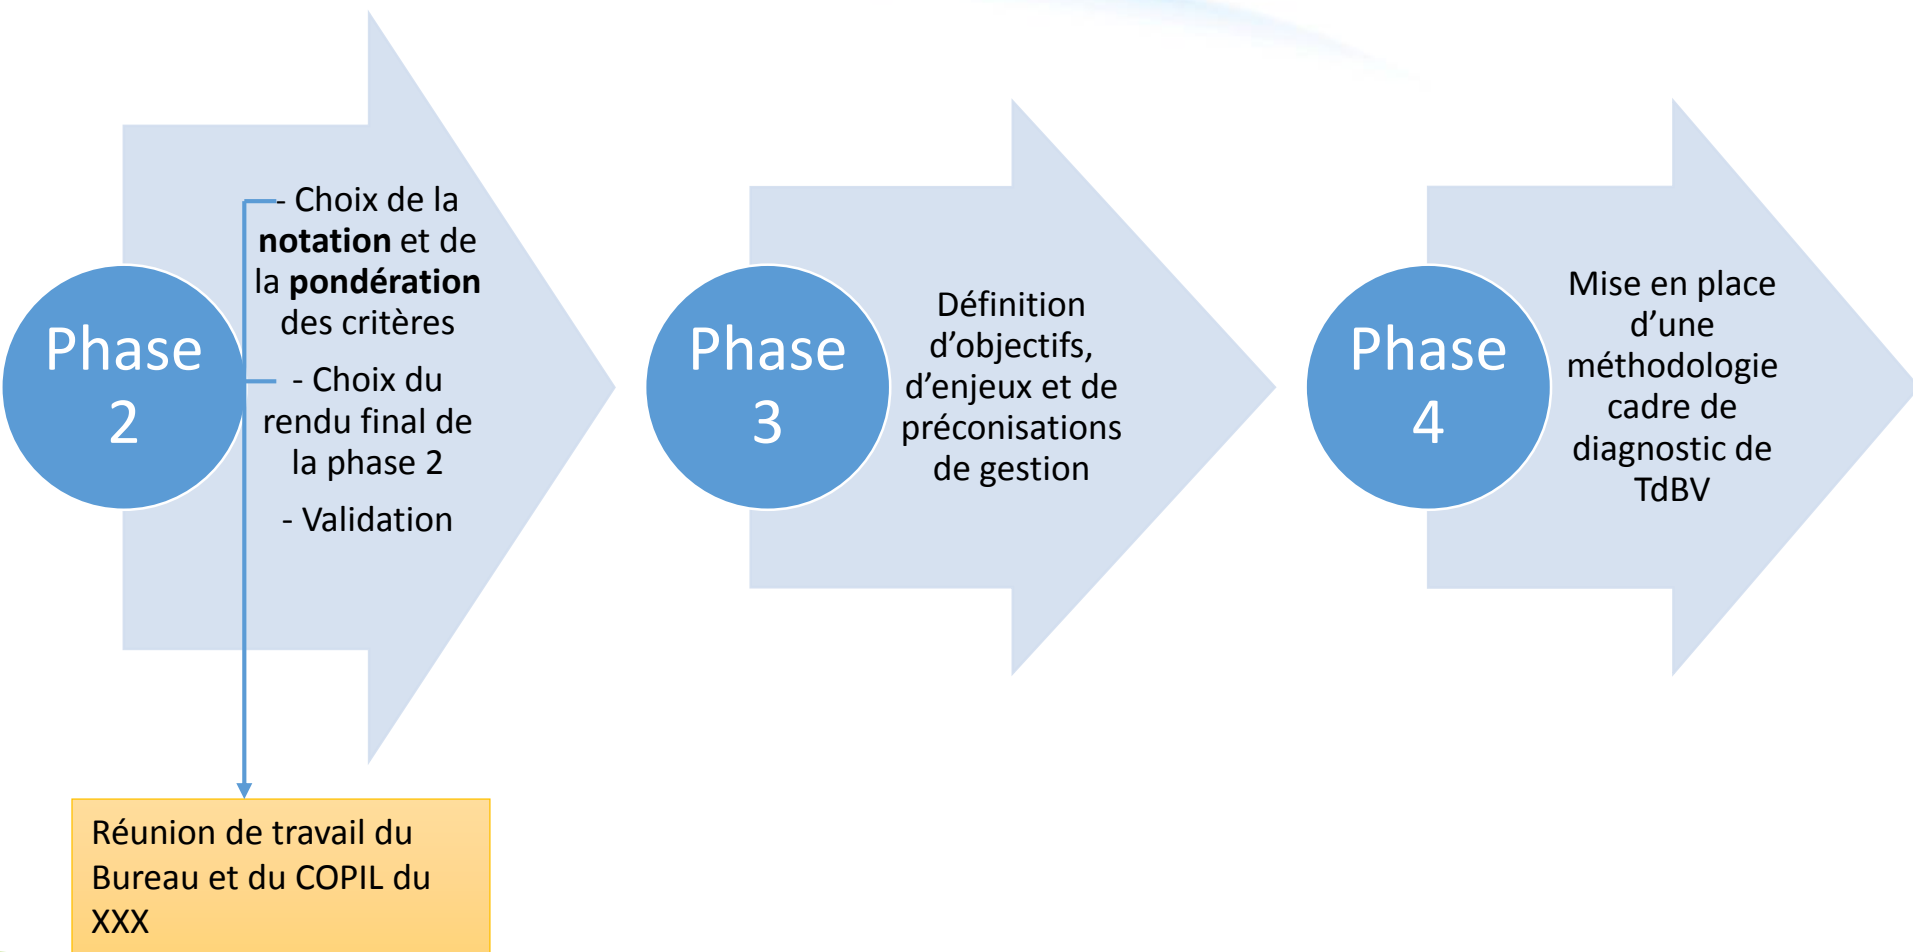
Phase 2

- Choix de la **notation** et de la **pondération** des critères

- Choix du rendu final de la phase 2

- Validation

Réunion de travail du Bureau et du COPIL du XXX

Phase 3

Définition d’objectifs, d’enjeux et de préconisations de gestion

Phase 4

Mise en place d’une méthodologie cadre de diagnostic de TdBV